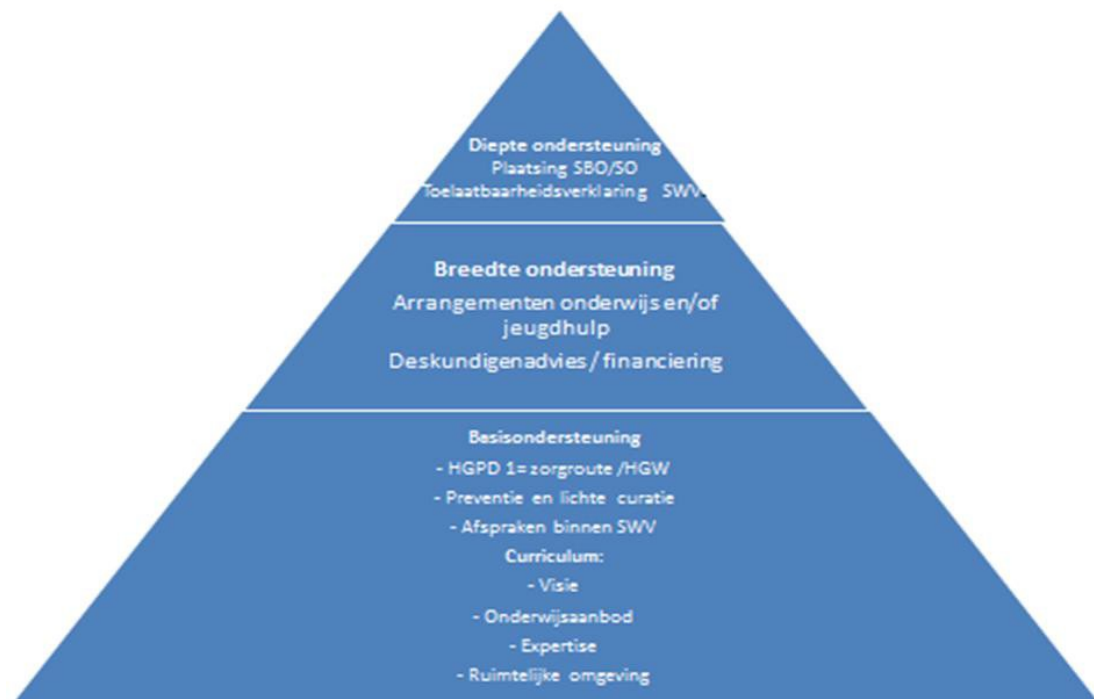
Diepte ondersteuning
Plaatsing SBO/SO
Toelaatbaarheidsverklaring SWV.

Breedte ondersteuning
Arrangementen onderwijs en/of jeugdhulp
Deskundigenadvies / financiering

Basisondersteuning
- HGPD 1= zorgroute /HGW
- Preventie en lichte curatie
- Afspraken binnen SWV
Curriculum:
- Visie
- Onderwijsaanbod
- Expertise
- Ruimtelijke omgeving